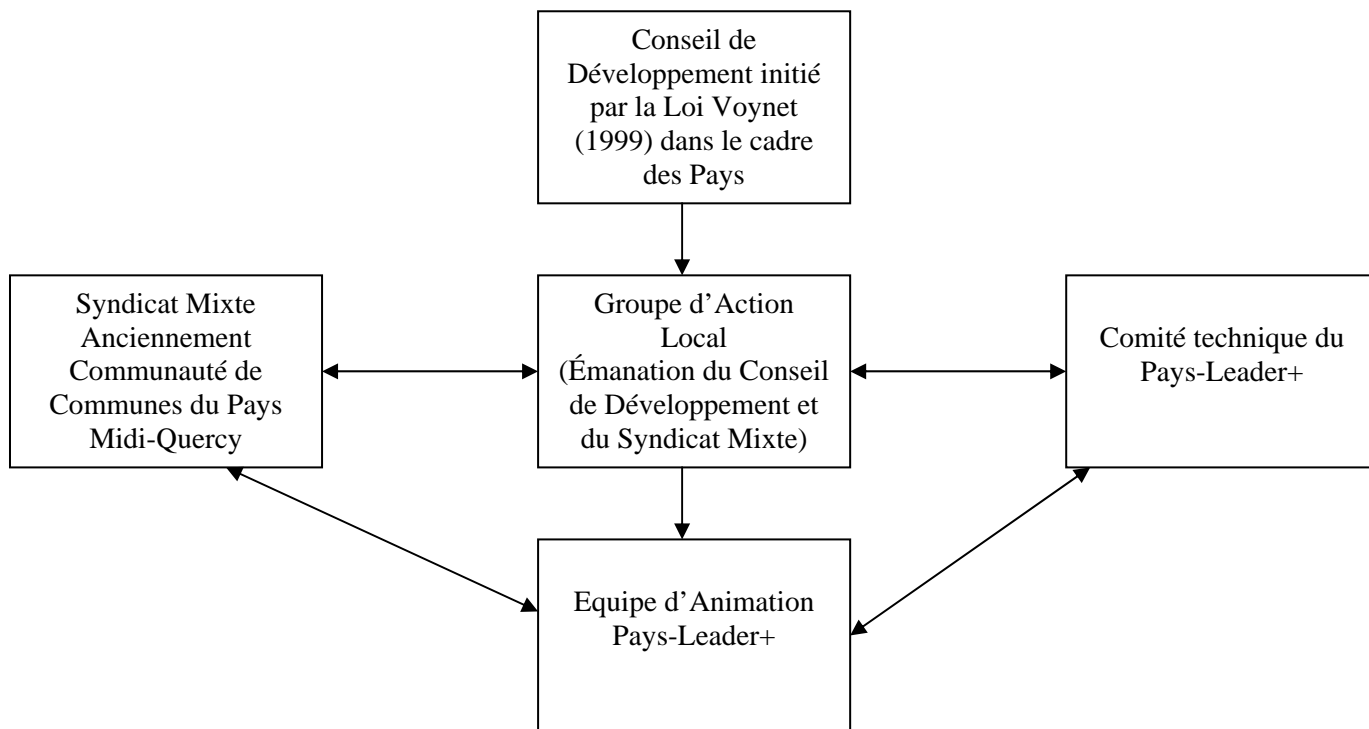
Conseil de Développement initié par la Loi Voynet (1999) dans le cadre des Pays

Syndicat Mixte Anciennement Communauté de Communes du Pays Midi-Quercy

Groupe d’Action Local (Émanation du Conseil de Développement et du Syndicat Mixte)

Comité technique du Pays-Leader+

Equipe d’Animation Pays-Leader+